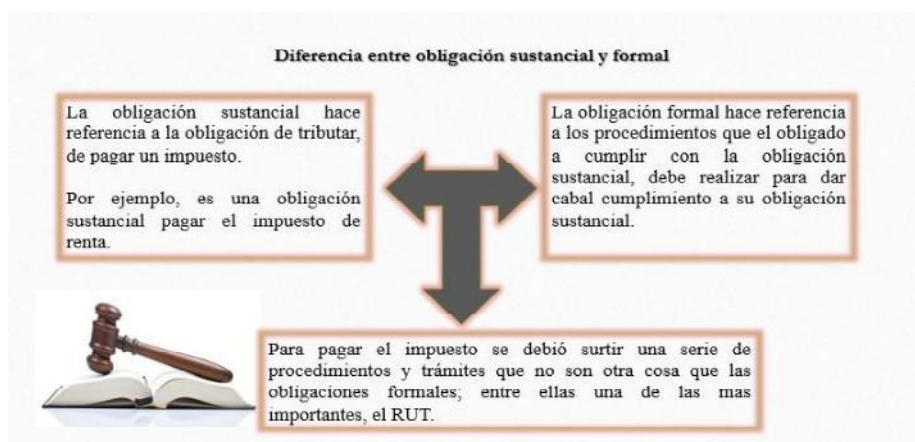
Diferencia entre obligación sustancial y formal

La obligación sustancial hace referencia a la obligación de tributar, de pagar un impuesto.

Por ejemplo, es una obligación sustancial pagar el impuesto de renta.

La obligación formal hace referencia a los procedimientos que el obligado a cumplir con la obligación sustancial, debe realizar para dar cabal cumplimiento a su obligación sustancial.

Para pagar el impuesto se debió surtir una serie de procedimientos y trámites que no son otra cosa que las obligaciones formales; entre ellas una de las mas importantes, el RUT.